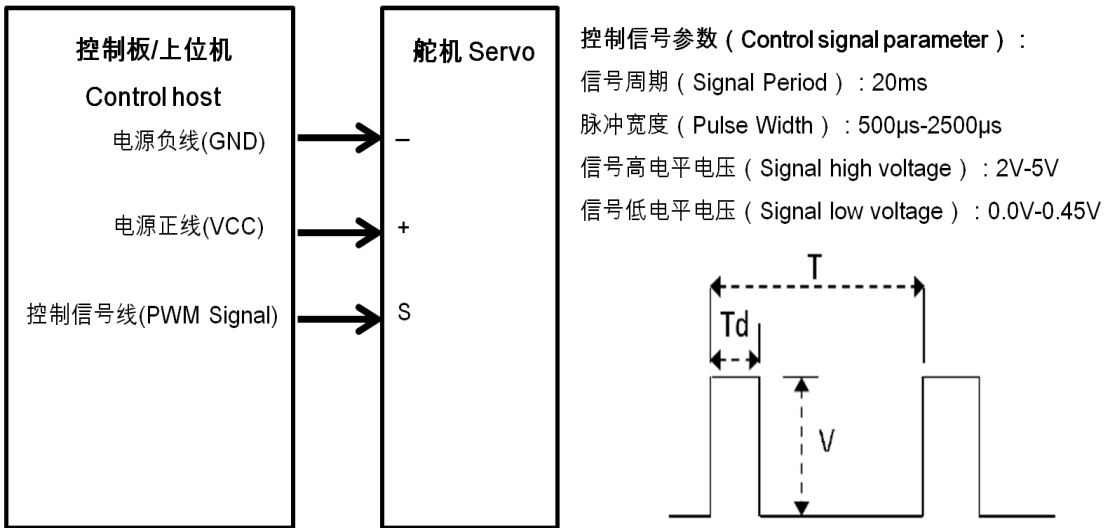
控制板/上位机
Control host
电源负线(GND)
电源正线(VCC)
控制信号线(PWM Signal)

舵机 Servo
–
+
S

控制信号参数（Control signal parameter）：
信号周期（Signal Period）：20ms
脉冲宽度（Pulse Width）：500μs-2500μs
信号高电平电压（Signal high voltage）：2V-5V
信号低电平电压（Signal low voltage）：0.0V-0.45V

T
Td
V